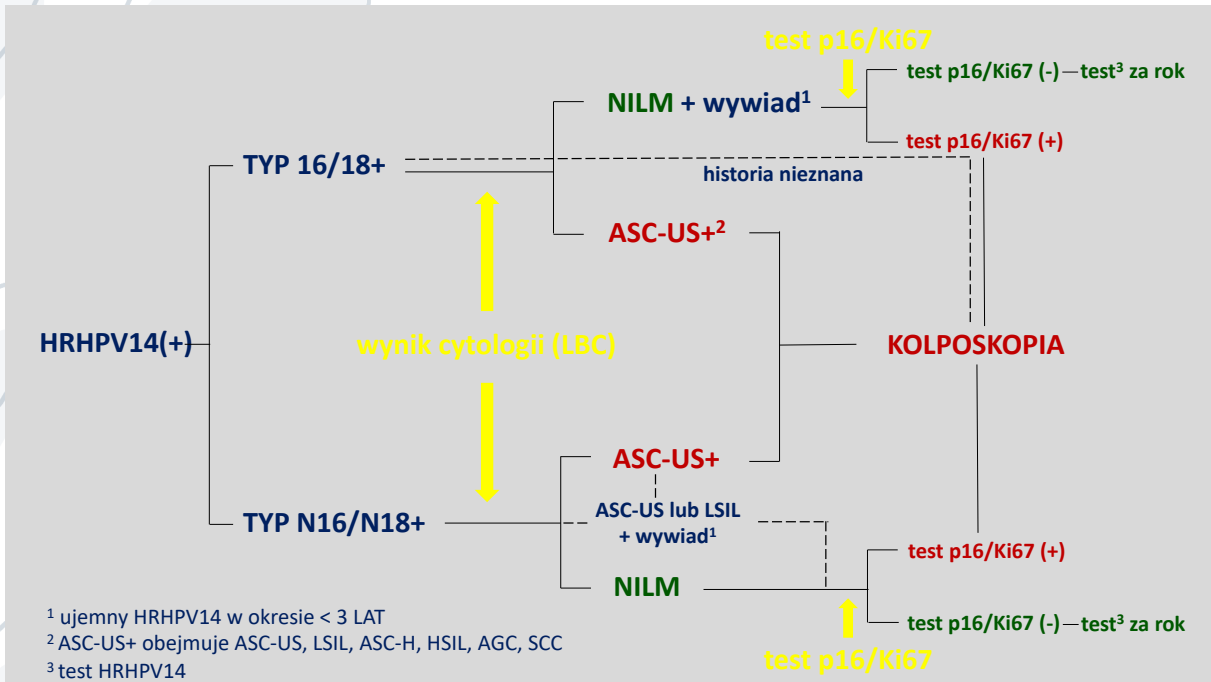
test p16/Ki67

test p16/Ki67 (-) — test$^3$ za rok

NILM + wywiad$^1$

test p16/Ki67 (+)

TYP 16/18+

historia nieznana

ASC-US+$^2$

HRHPV14(+)

wynik cytologii (LBC)

KOLPOSKOPIA

ASC-US+

ASC-US lub LSIL + wywiad$^1$

TYP N16/N18+

test p16/Ki67 (+)

NILM

test p16/Ki67 (-) — test$^3$ za rok

test p16/Ki67

$^1$ ujemny HRHPV14 w okresie < 3 LAT
$^2$ ASC-US+ obejmuje ASC-US, LSIL, ASC-H, HSIL, AGC, SCC
$^3$ test HRHPV14